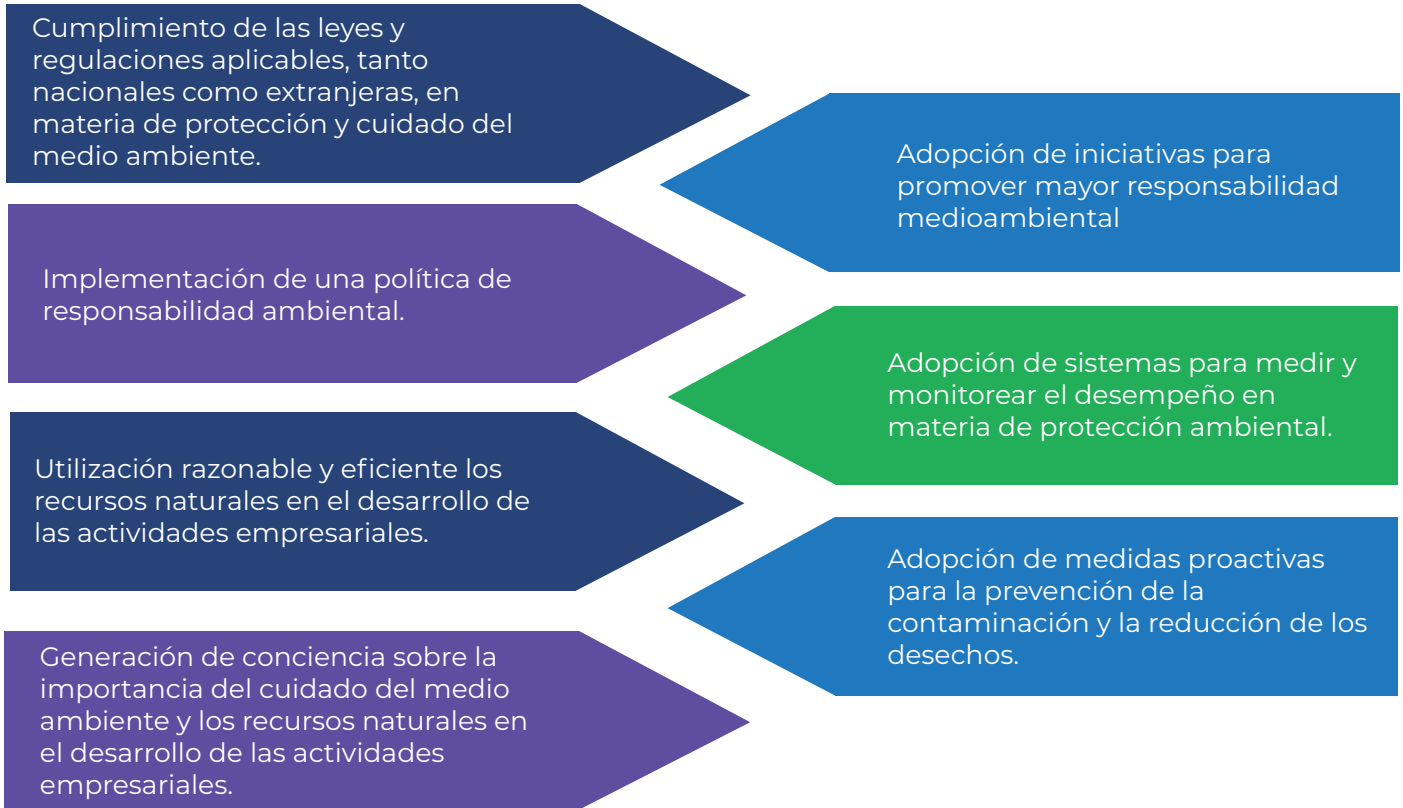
Cumplimiento de las leyes y regulaciones aplicables, tanto nacionales como extranjeras, en materia de protección y cuidado del medio ambiente.

Adopción de iniciativas para promover mayor responsabilidad medioambiental

Implementación de una política de responsabilidad ambiental.

Adopción de sistemas para medir y monitorear el desempeño en materia de protección ambiental.

Utilización razonable y eficiente los recursos naturales en el desarrollo de las actividades empresariales.

Adopción de medidas proactivas para la prevención de la contaminación y la reducción de los desechos.

Generación de conciencia sobre la importancia del cuidado del medio ambiente y los recursos naturales en el desarrollo de las actividades empresariales.